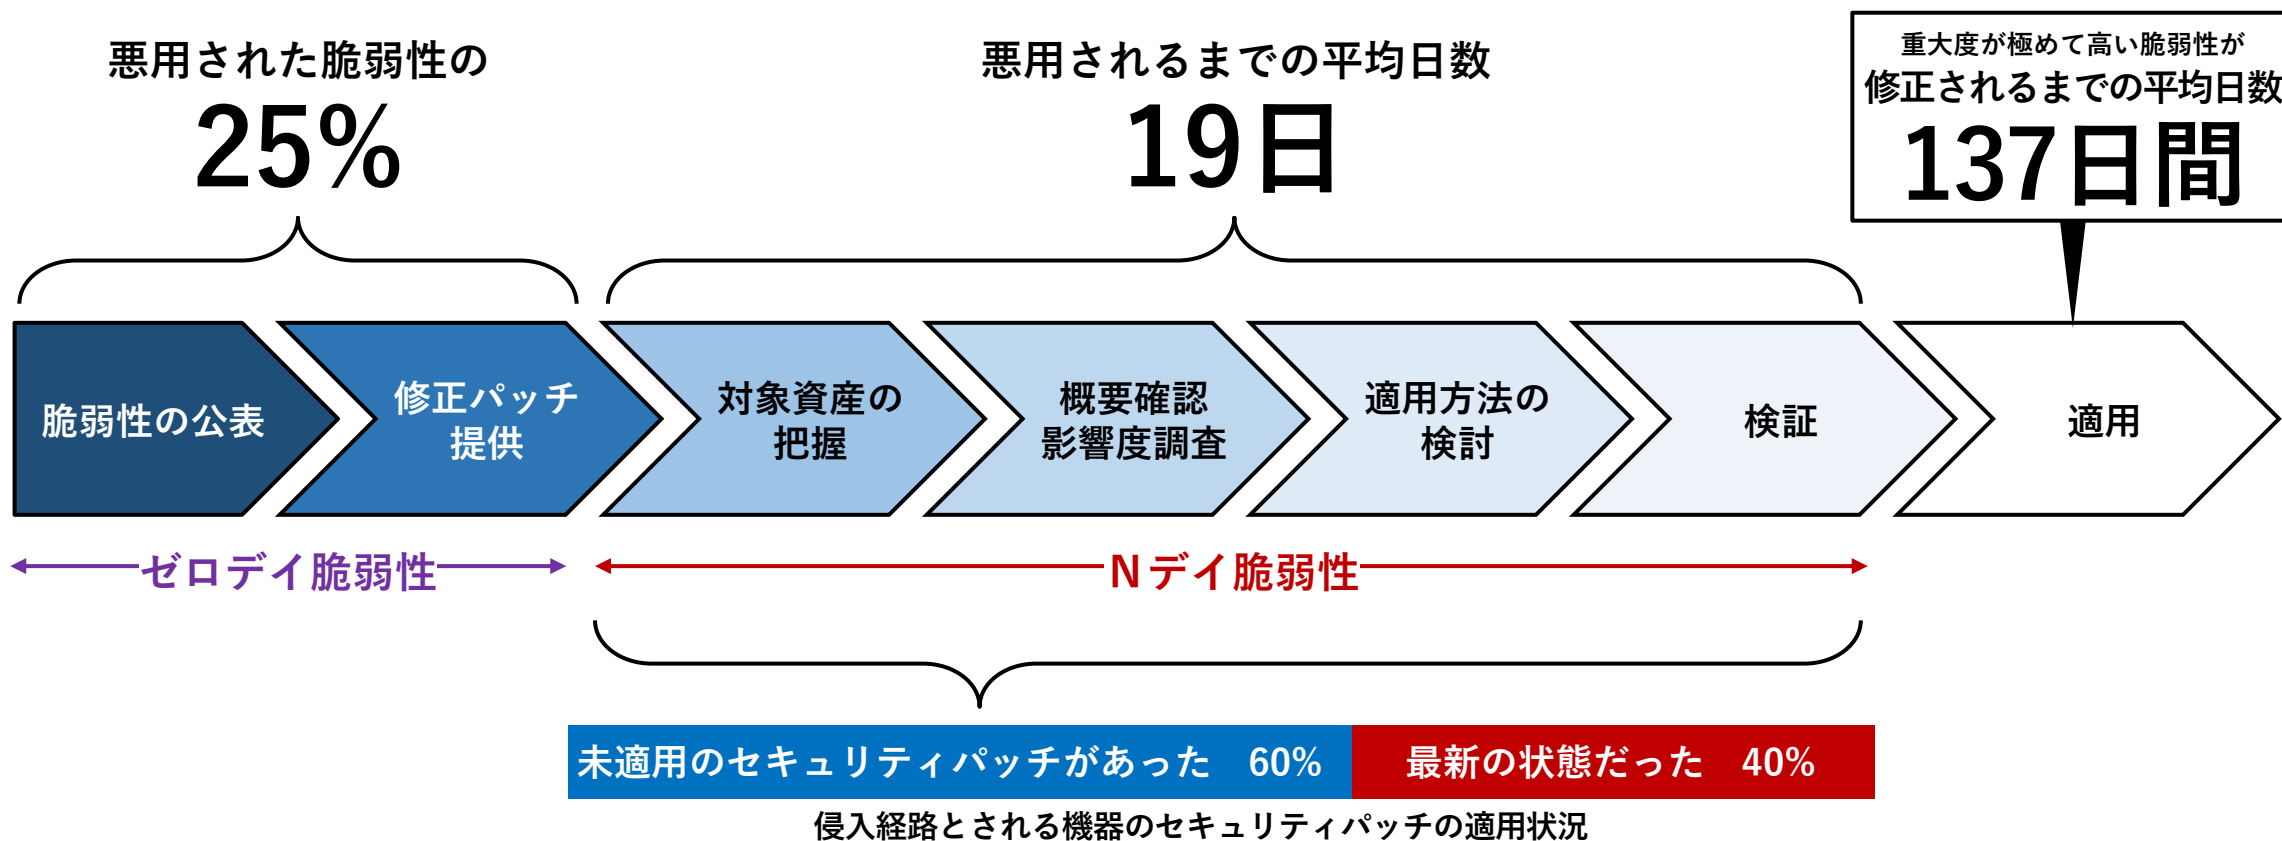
悪用された脆弱性の
25%

悪用されるまでの平均日数
19日

重大度が極めて高い脆弱性が
修正されるまでの平均日数
137日間

脆弱性の公表

修正パッチ提供

対象資産の把握

概要確認影響度調査

適用方法の検討

検証

適用

ゼロデイ脆弱性

Nデイ脆弱性

未適用のセキュリティパッチがあった　60%

最新の状態だった　40%

侵入経路とされる機器のセキュリティパッチの適用状況